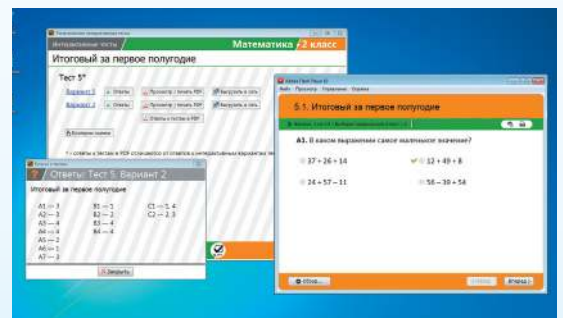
Интерактивные тесты
Математика 2 класс
Итоговый за первое полугодие
Тест 5*
Вариант 1
Ответы
Просмотр / печать PDF
Выгрузить в сеть
Вариант 2
Ответы
Просмотр / печать PDF
Выгрузить в сеть
Ответы к тестам в PDF
Все варианты

Ответы: Тест 5. Вариант 2
Итоговый за первое полугодие
A1 — 3
A2 — 3
A3 — 4
A4 — 4
A5 — 2
A6 — 1
A7 — 3
B1 — 1
B2 — 2
B3 — 4
B4 — 4
C1 — 5, 4
C2 — 2, 3
Закрыть

5.1. Итоговый за первое полугодие
A3. В каком выражении самое маленькое значение?
37 + 26 + 14
12 + 49 + 8
24 + 57 − 11
58 − 39 + 54
Обзор
Вперёд